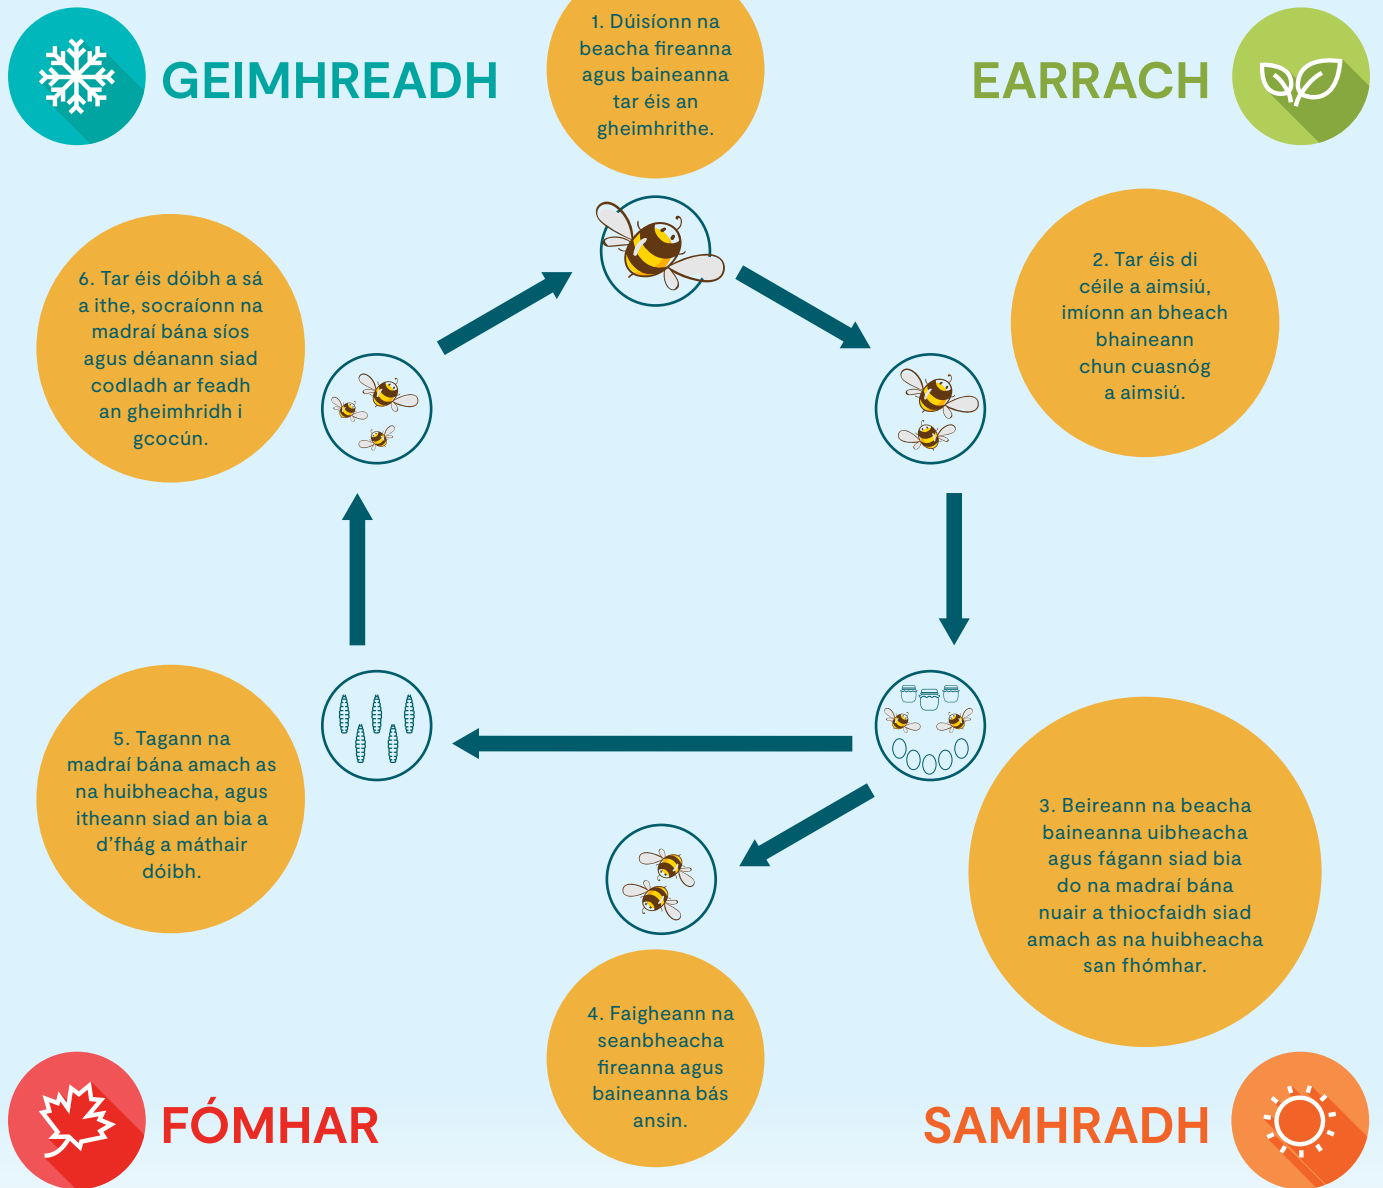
GEIMHREADH

1. Dúisíonn na beacha fireanna agus baineanna tar éis an gheimhrithe.

EARRACH

6. Tar éis dóibh a sá a ithe, socraíonn na madraí bána síos agus déanann siad codladh ar feadh an gheimhridh i gcocún.

2. Tar éis di céile a aimsiú, imíonn an bheach bhaineann chun cuasnóg a aimsiú.

5. Tagann na madraí bána amach as na huibheacha, agus itheann siad an bia a d'fhág a máthair dóibh.

3. Beireann na beacha baineanna uibheacha agus fágann siad bia do na madraí bána nuair a thiocfaidh siad amach as na huibheacha san fhómhar.

4. Faigheann na seanbheacha fireanna agus baineanna bás ansin.

FÓMHAR

SAMHRADH